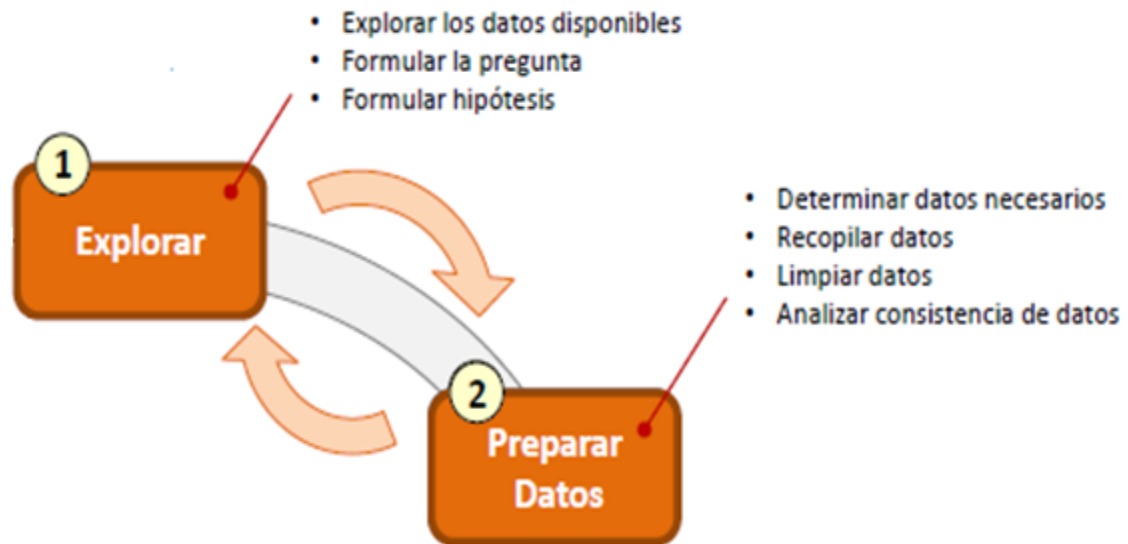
- Explorar los datos disponibles
- Formular la pregunta
- Formular hipótesis

1

Explorar

- Determinar datos necesarios
- Recopilar datos
- Limpiar datos
- Analizar consistencia de datos

2

Preparar Datos